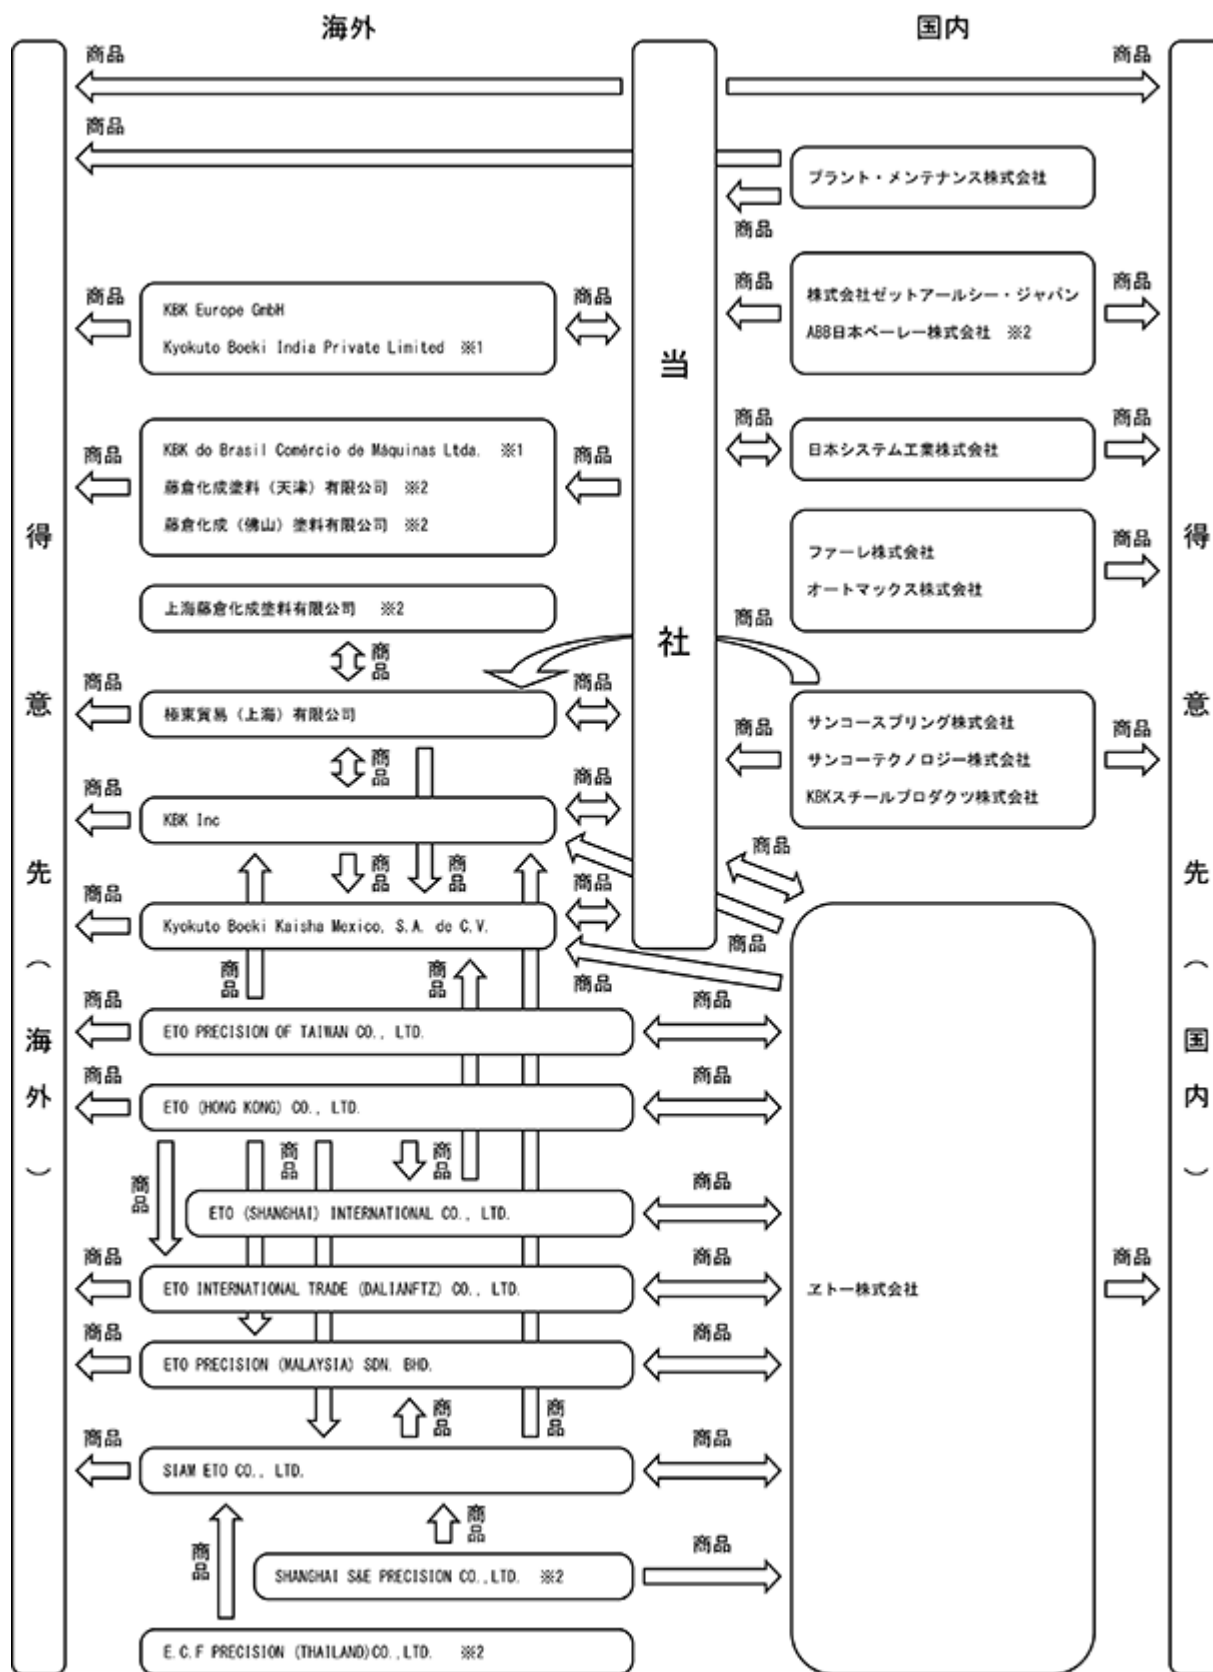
海外

国内

得意先（海外）

得意先（国内）

当社

商品

商品

商品

商品

プラント・メンテナンス株式会社

商品

商品

KBK Europe GmbH
Kyokuto Boeki India Private Limited ※1

商品

商品

株式会社ゼットアールシー・ジャパン
ABB日本ベーレー株式会社 ※2

商品

商品

商品

日本システム工業株式会社

商品

商品

KBK do Brasil Comércio de Máquinas Ltda. ※1
藤倉化成塗料（天津）有限公司 ※2
藤倉化成（佛山）塗料有限公司 ※2

商品

ファーレ株式会社
オートマックス株式会社

商品

上海藤倉化成塗料有限公司 ※2

商品

商品

商品

商品

極東貿易（上海）有限公司

商品

サンコースプリング株式会社
サンコーテクノロジー株式会社
KBKスチールプロダクツ株式会社

商品

商品

商品

商品

KBK Inc

商品

商品

商品

商品

商品

Kyokuto Boeki Kaisha Mexico, S.A. de C.V.

商品

商品

商品

商品

商品

ETO PRECISION OF TAIWAN CO., LTD.

商品

商品

ETO (HONG KONG) CO., LTD.

商品

商品

商品

商品

商品

ETO (SHANGHAI) INTERNATIONAL CO., LTD.

商品

商品

ETO INTERNATIONAL TRADE (DALIANFTZ) CO., LTD.

商品

エトー株式会社

商品

商品

ETO PRECISION (MALAYSIA) SDN. BHD.

商品

商品

商品

商品

SIAM ETO CO., LTD.

商品

商品

商品

SHANGHAI S&E PRECISION CO.,LTD. ※2

商品

E.C.F PRECISION (THAILAND)CO.,LTD. ※2